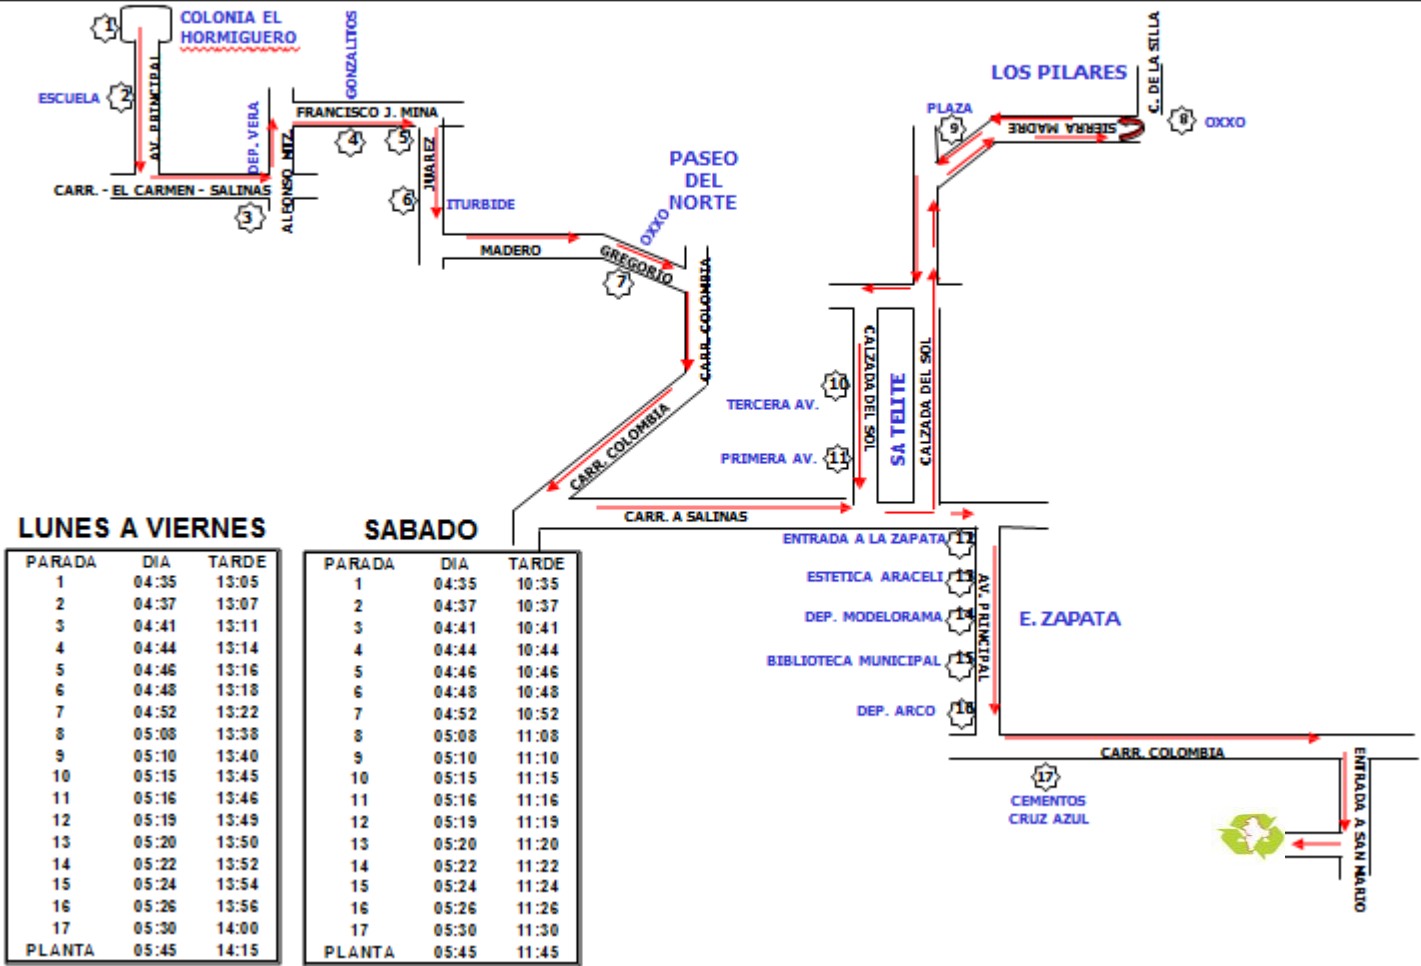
1
COLONIA EL HORMIGUERO
ESCUELA
2
AV. PRINCIPAL
DEP. VERA
GONZALITOS
FRANCISCO J. MINA
4
5
ALFONSO NTZ
CARR. - EL CARMEN - SALINAS
3
JUAREZ
6
ITURBIDE
MADERO
OXXO
PASEO DEL NORTE
GREGORIO
7
CARR. COLOMBIA
CARR. COLOMBIA
LOS PILARES
C. DE LA SILLA
PLAZA
9
SIERRA MADRE
8
OXXO
CALZADA DEL SOL
SA TELITE
CALZADA DEL SOL
10
TERCERA AV.
PRIMERA AV.
11
CARR. A SALINAS
ENTRADA A LA ZAPATA
12
ESTETICA ARACELI
13
DEP. MODELORAMA
14
BIBLIOTECA MUNICIPAL
15
DEP. ARCO
16
AV. PRINCIPAL
E. ZAPATA
CARR. COLOMBIA
17
CEMENTOS CRUZ AZUL
ENTRADA A SAN MARIO

LUNES A VIERNES

| PARADA | DIA | TARDE |
|---|---|---|
| 1 | 04:35 | 13:05 |
| 2 | 04:37 | 13:07 |
| 3 | 04:41 | 13:11 |
| 4 | 04:44 | 13:14 |
| 5 | 04:46 | 13:16 |
| 6 | 04:48 | 13:18 |
| 7 | 04:52 | 13:22 |
| 8 | 05:08 | 13:38 |
| 9 | 05:10 | 13:40 |
| 10 | 05:15 | 13:45 |
| 11 | 05:16 | 13:46 |
| 12 | 05:19 | 13:49 |
| 13 | 05:20 | 13:50 |
| 14 | 05:22 | 13:52 |
| 15 | 05:24 | 13:54 |
| 16 | 05:26 | 13:56 |
| 17 | 05:30 | 14:00 |
| PLANTA | 05:45 | 14:15 |

SABADO

| PARADA | DIA | TARDE |
|---|---|---|
| 1 | 04:35 | 10:35 |
| 2 | 04:37 | 10:37 |
| 3 | 04:41 | 10:41 |
| 4 | 04:44 | 10:44 |
| 5 | 04:46 | 10:46 |
| 6 | 04:48 | 10:48 |
| 7 | 04:52 | 10:52 |
| 8 | 05:08 | 11:08 |
| 9 | 05:10 | 11:10 |
| 10 | 05:15 | 11:15 |
| 11 | 05:16 | 11:16 |
| 12 | 05:19 | 11:19 |
| 13 | 05:20 | 11:20 |
| 14 | 05:22 | 11:22 |
| 15 | 05:24 | 11:24 |
| 16 | 05:26 | 11:26 |
| 17 | 05:30 | 11:30 |
| PLANTA | 05:45 | 11:45 |